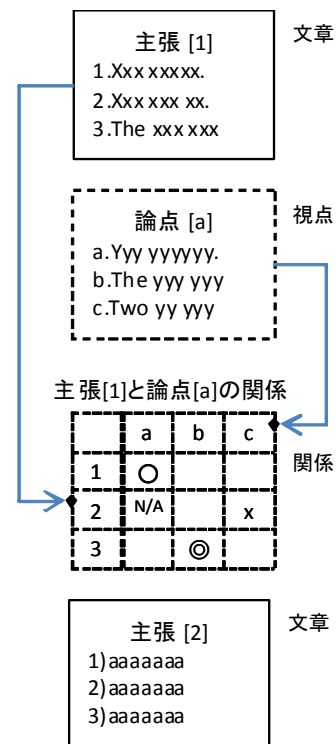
主張 [1]
1.Xxx xxxxx.
2.Xxx xxx xx.
3.The xxx xxx

文章

論点 [a]
a.Yyy yyyyyy.
b.The yyy yyy
c.Two yy yyy

視点

主張[1]と論点[a]の関係

|   | a | b | c |
|---|---|---|---|
| 1 | ○ |   |   |
| 2 | N/A |   | x |
| 3 |   | ◎ |   |

関係

主張 [2]
1) aaaaaaa
2) aaaaaaa
3) aaaaaaa

文章